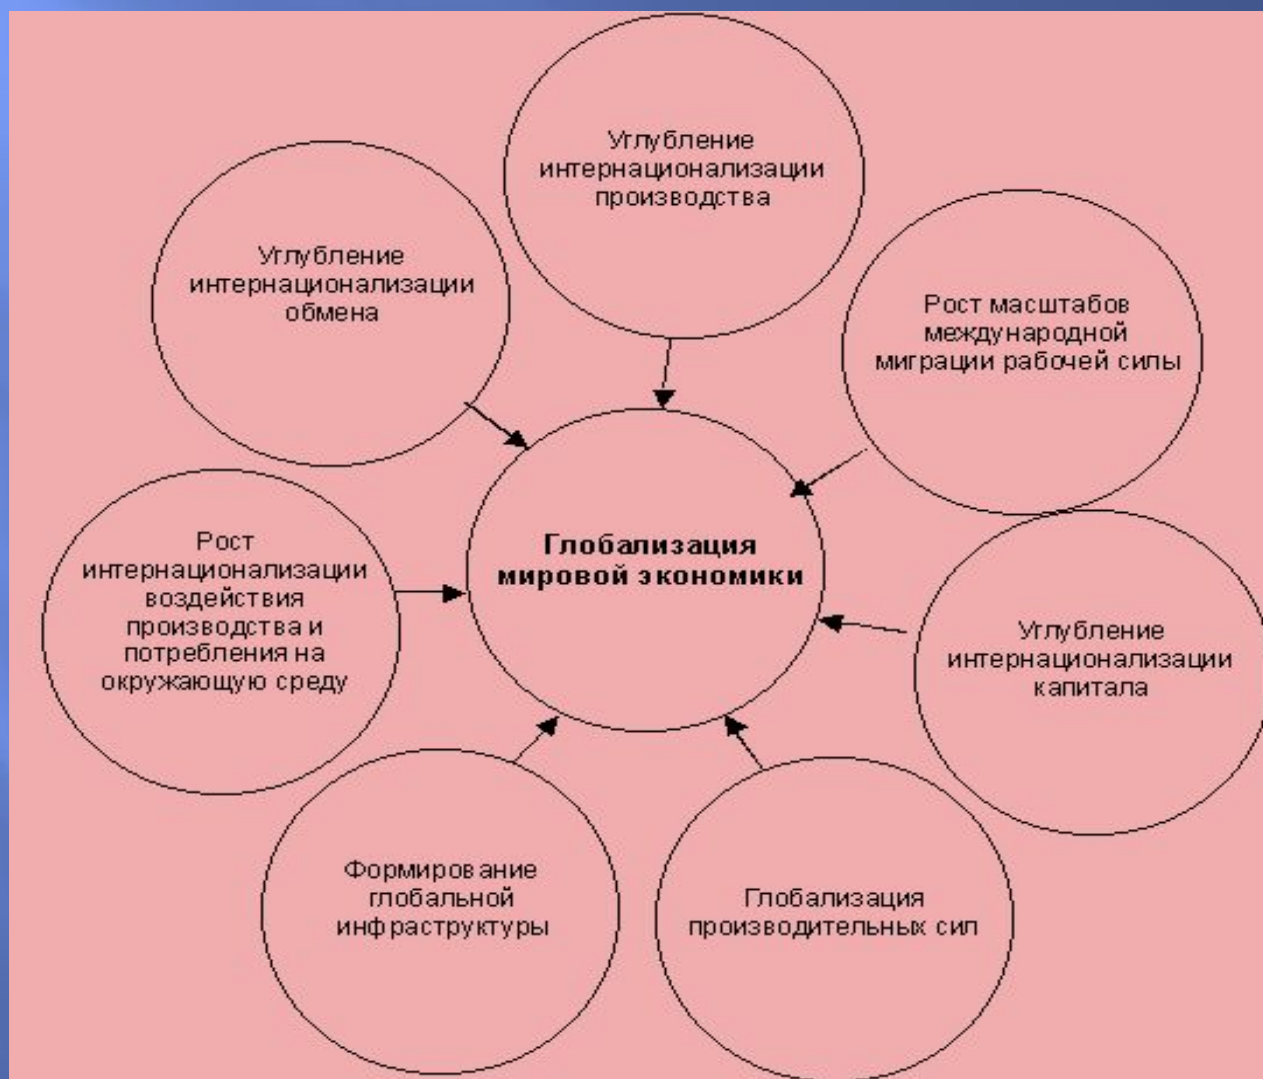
Углубление интернационализации производства

Углубление интернационализации обмена

Рост масштабов международной миграции рабочей силы

Глобализация мировой экономики

Рост интернационализации воздействия производства и потребления на окружающую среду

Углубление интернационализации капитала

Формирование глобальной инфраструктуры

Глобализация производительных сил